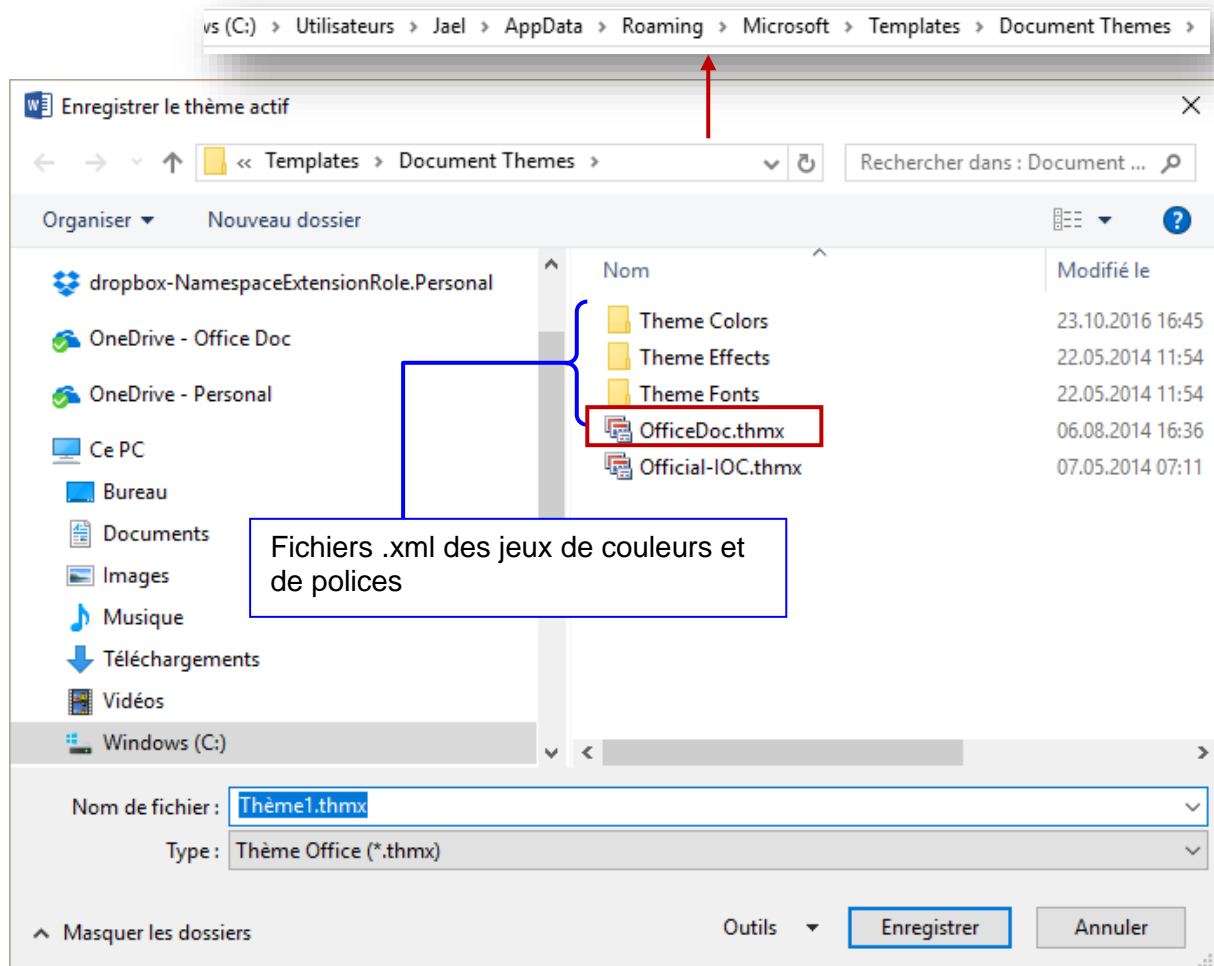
vs (C:) › Utilisateurs › Jael › AppData › Roaming › Microsoft › Templates › Document Themes ›

Enregistrer le thème actif

« Templates › Document Themes ›

Rechercher dans : Document ...

Organiser ▾ Nouveau dossier

dropbox-NamespaceExtensionRole.Personal
OneDrive - Office Doc
OneDrive - Personal
Ce PC
Bureau
Documents
Images
Musique
Téléchargements
Vidéos
Windows (C:)

| Nom | Modifié le |
|---|---|
| Theme Colors | 23.10.2016 16:45 |
| Theme Effects | 22.05.2014 11:54 |
| Theme Fonts | 22.05.2014 11:54 |
| OfficeDoc.thmx | 06.08.2014 16:36 |
| Official-IOC.thmx | 07.05.2014 07:11 |

Fichiers .xml des jeux de couleurs et de polices

Nom de fichier : Thème1.thmx
Type : Thème Office (*.thmx)

Masquer les dossiers

Outils ▾ Enregistrer Annuler